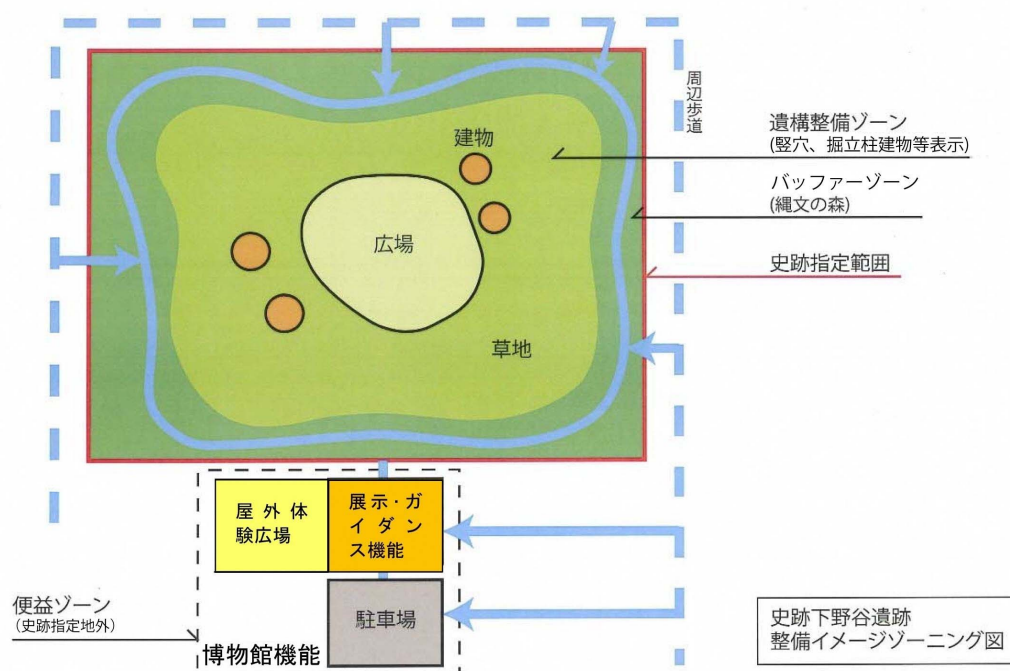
周辺歩道

建物

遺構整備ゾーン
(竪穴、掘立柱建物等表示)

バッファーゾーン
(縄文の森)

広場

史跡指定範囲

草地

屋外体験広場

展示・ガイダンス機能

駐車場

便益ゾーン
(史跡指定地外)

博物館機能

史跡下野谷遺跡
整備イメージゾーニング図